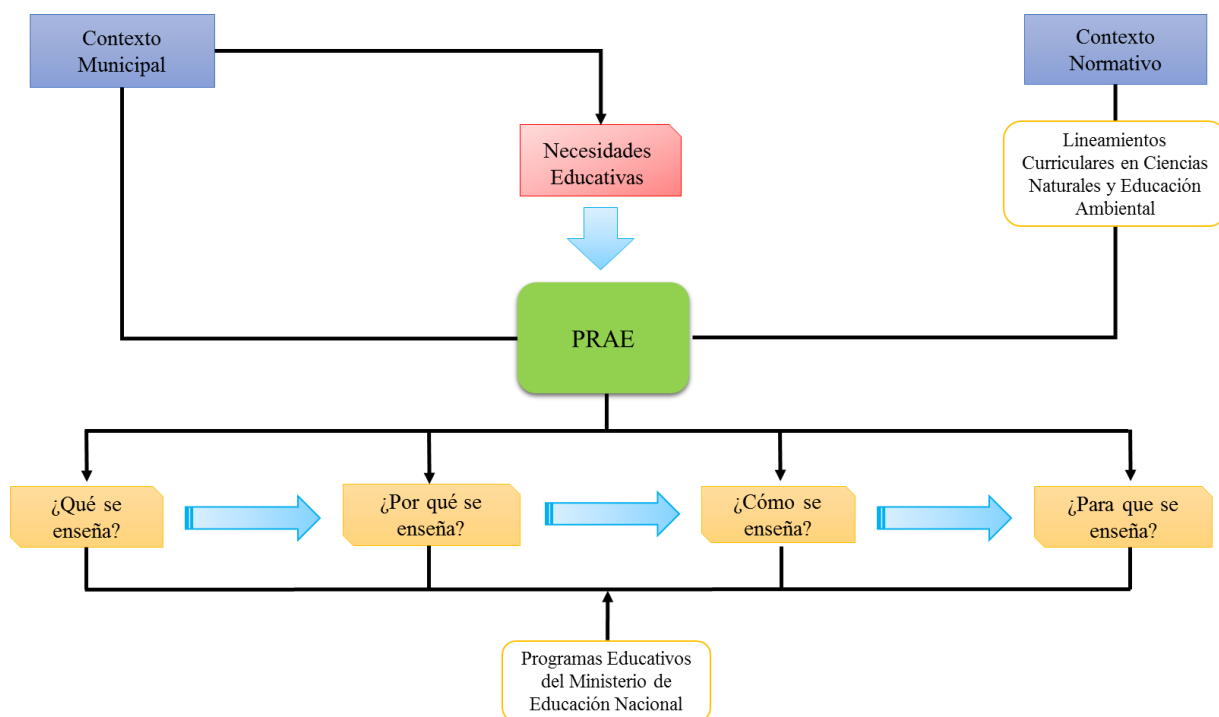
Contexto Municipal

Contexto Normativo

Necesidades Educativas

Lineamientos Curriculares en Ciencias Naturales y Educación Ambiental

PRAE

¿Qué se enseña?

¿Por qué se enseña?

¿Cómo se enseña?

¿Para que se enseña?

Programas Educativos del Ministerio de Educación Nacional